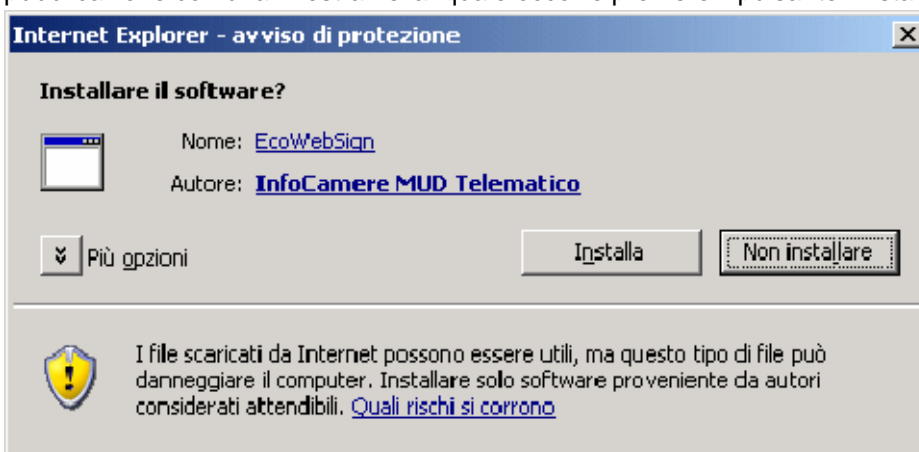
Internet Explorer - avviso di protezione

Installare il software?

Nome: EcoWebSign

Autore: InfoCamere MUD Telematico

Più opzioni

Installa

Non installare

I file scaricati da Internet possono essere utili, ma questo tipo di file può danneggiare il computer. Installare solo software proveniente da autori considerati attendibili. Quali rischi si corrono